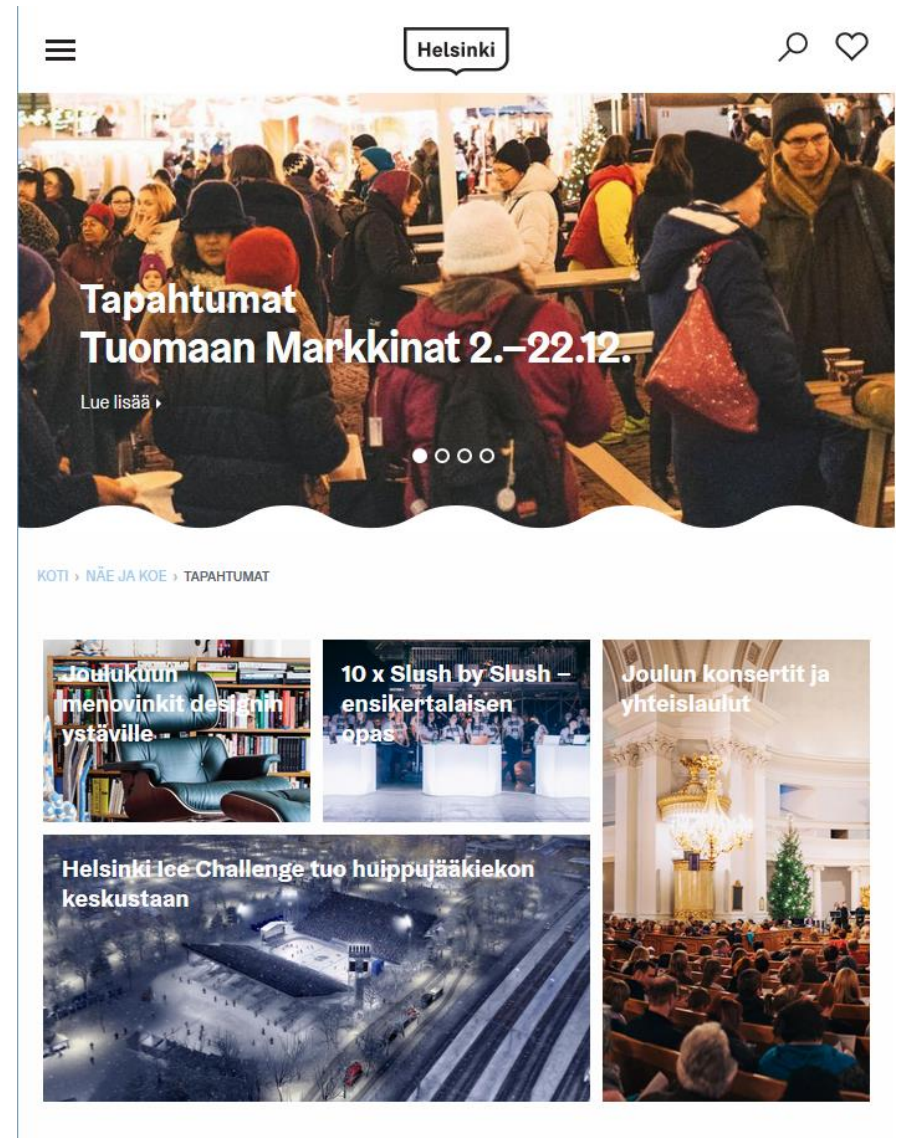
Helsinki

Tapahtumat
Tuomaan Markkinat 2.–22.12.

Lue lisää

KOTI › NÄE JA KOE › TAPAHTUMAT

Joulukuun menovinkit designin ystäville

10 x Slush by Slush – ensikertalaisen opas

Joulun konsertit ja yhteislaulut

Helsinki Ice Challenge tuo huippujääkiekon keskustaan